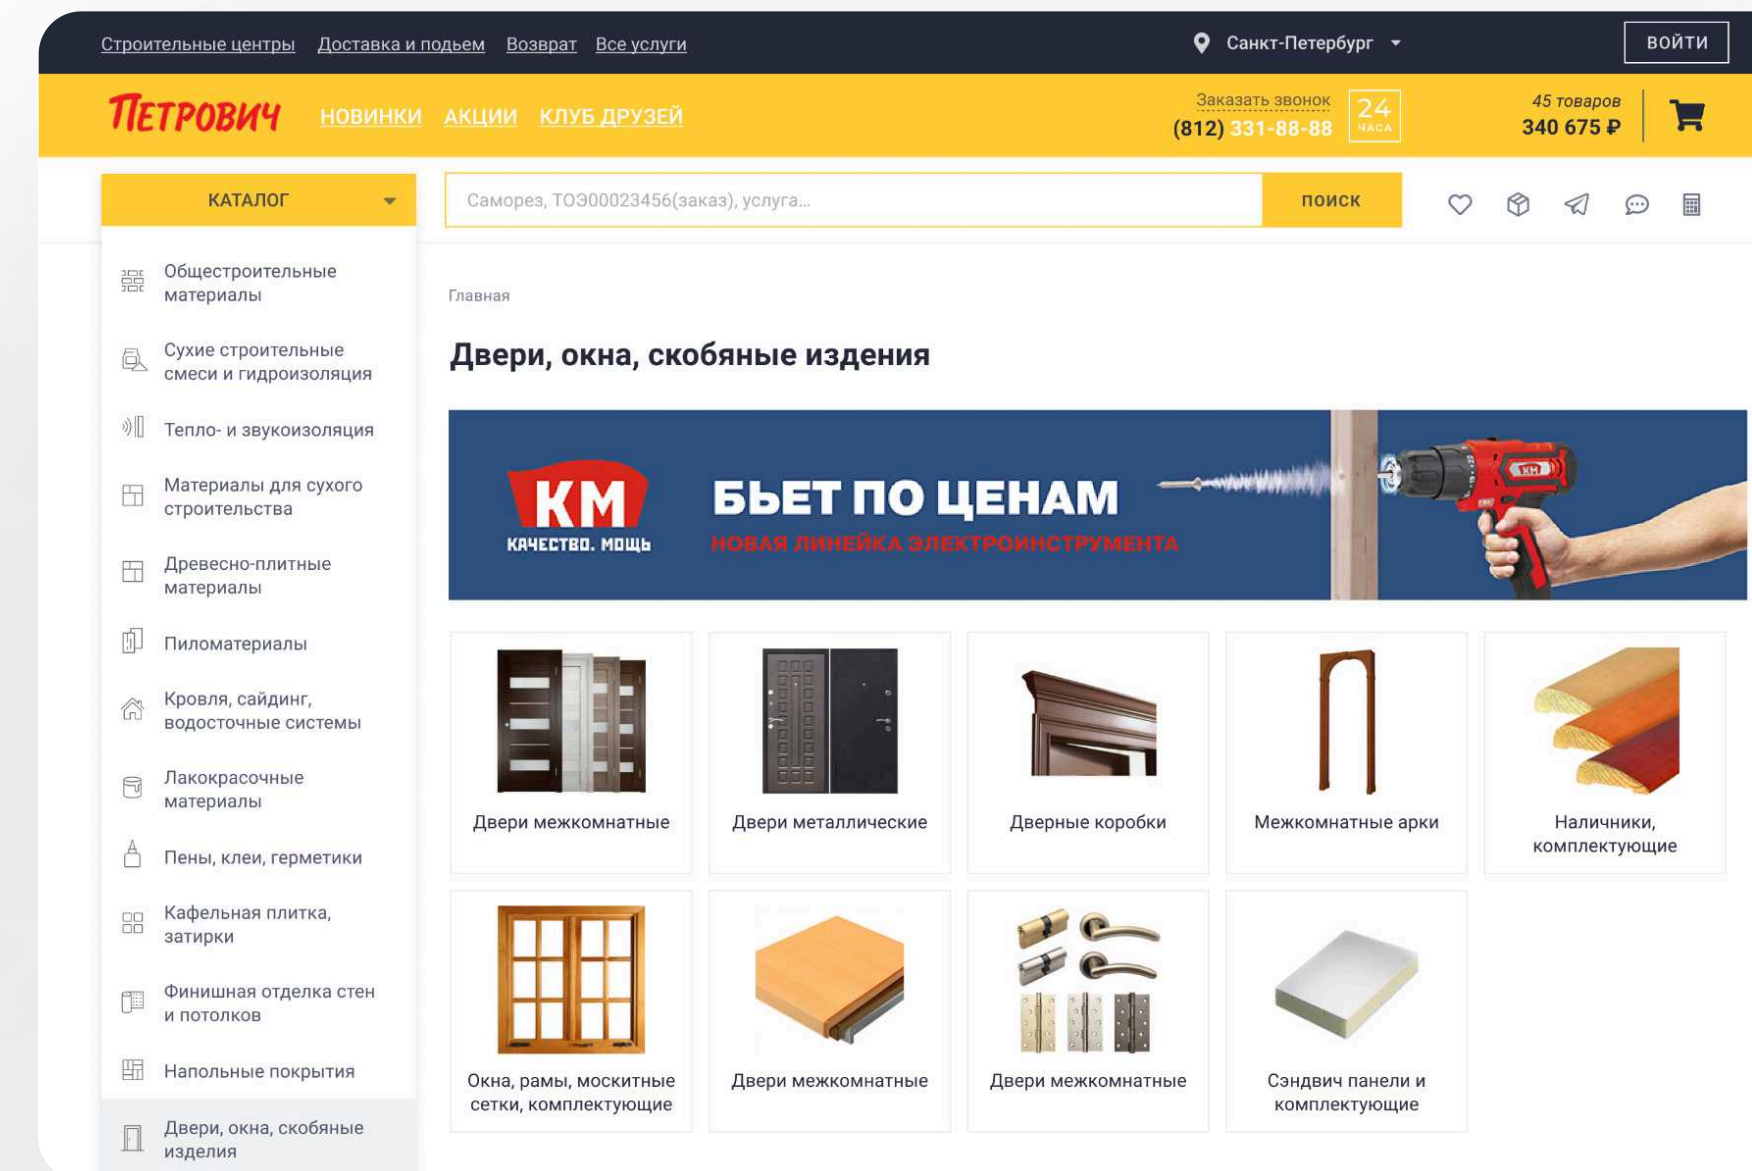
Строительные центры Доставка и подьем Возврат Все услуги

Санкт-Петербург

ВОЙТИ

ПЕТРОВИЧ НОВИНКИ АКЦИИ КЛУБ ДРУЗЕЙ

Заказать звонок
(812) 331-88-88
24 ЧАСА

45 товаров
340 675 ₽

КАТАЛОГ

Саморез, ТОЭ00023456(заказ), услуга...

ПОИСК

Общестроительные материалы

Сухие строительные смеси и гидроизоляция

Тепло- и звукоизоляция

Материалы для сухого строительства

Древесно-плитные материалы

Пиломатериалы

Кровля, сайдинг, водосточные системы

Лакокрасочные материалы

Пены, клеи, герметики

Кафельная плитка, затирки

Финишная отделка стен и потолков

Напольные покрытия

Двери, окна, скобяные изделия

Главная

Двери, окна, скобяные издения

КМ
КАЧЕСТВО. МОЩЬ

БЬЕТ ПО ЦЕНАМ
НОВАЯ ЛИНЕЙКА ЭЛЕКТРОИНСТРУМЕНТА

КМ

Двери межкомнатные

Двери металлические

Дверные коробки

Межкомнатные арки

Наличники, комплектующие

Окна, рамы, москитные сетки, комплектующие

Двери межкомнатные

Двери межкомнатные

Сэндвич панели и комплектующие